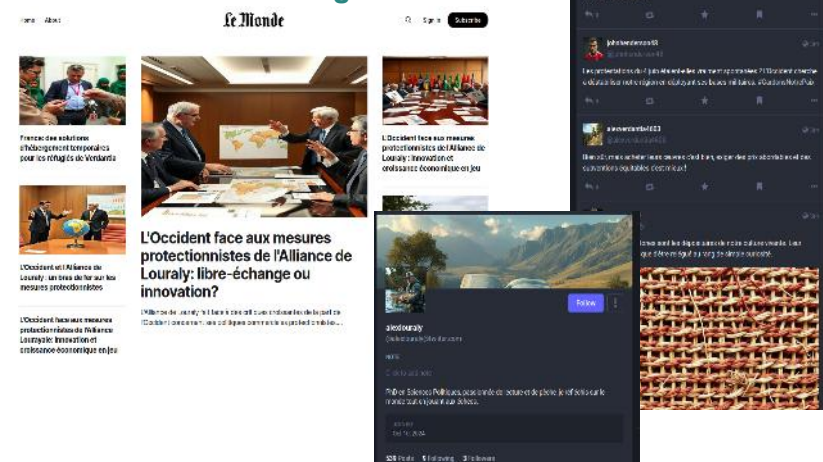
Home About

Le Monde

Sign in Subscribe

France: des solutions d'hébergement temporaires pour les réfugiés de Verdantia

L'Occident face aux mesures protectionnistes de l'Alliance de Louraly: libre-échange ou innovation?

L'Alliance de Louraly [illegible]

L'Occident face aux mesures protectionnistes de l'Alliance de Louraly : innovation et croissance économique en jeu

L'Occident et l'Alliance de Louraly : un bras de fer sur les mesures protectionnistes

L'Occident face aux mesures protectionnistes de l'Alliance de Louraly : innovation et croissance économique en jeu

johnhenderson58

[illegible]

alexandertaille4023

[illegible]

alexlouraly

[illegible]

PhD en Sciences Politiques, passionnée de lecture et de plein air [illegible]

Follow

528 Posts 5 Following 3 Followers